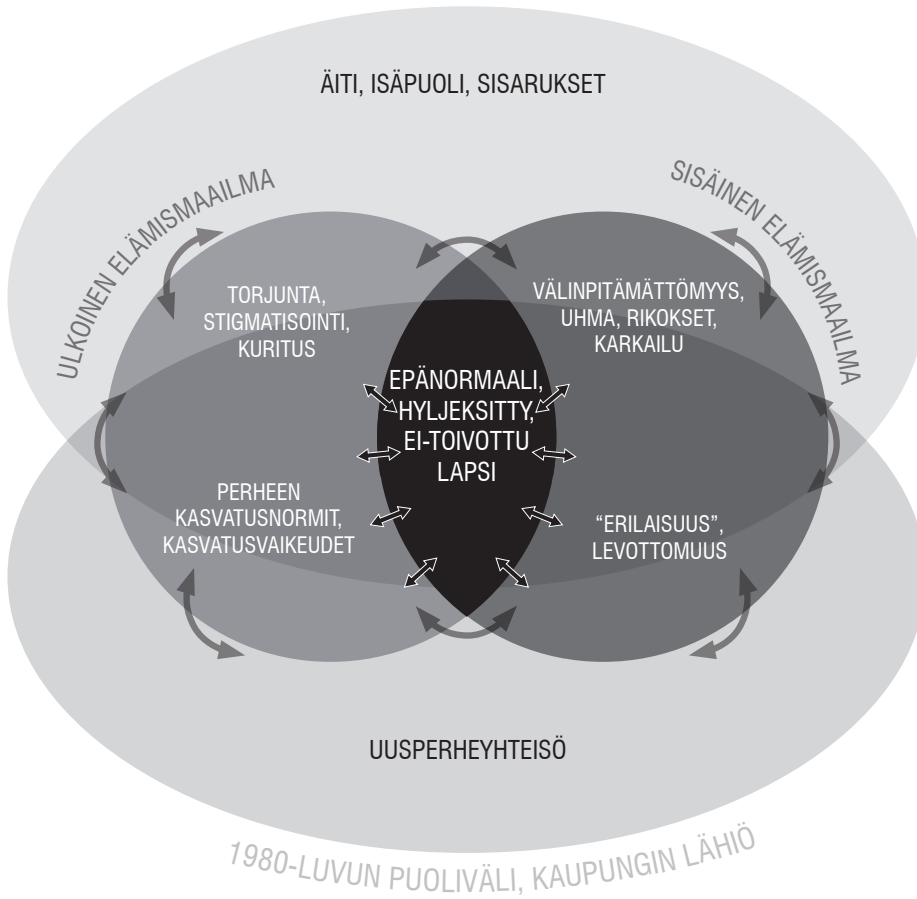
ÄITI, ISÄPUOLI, SISARUKSET

ULKOINEN ELÄMISMAAILMA

SISÄINEN ELÄMISMAAILMA

TORJUNTA, STIGMATISOINTI, KURITUS

VÄLINPITÄMÄTTÖMYYS, UHMA, RIKOKSET, KARKAILU

EPÄNORMAALI, HYLJEKSITTY, EI-TOIVOTTU LAPSI

PERHEEN KASVATUSNORMIT, KASVATUSVAIKEUDET

"ERILAISUUS", LEVOTTOMUUS

UUSPERHEYHTEISÖ

1980-LUVUN PUOLIVÄLI, KAUPUNGIN LÄHIÖ